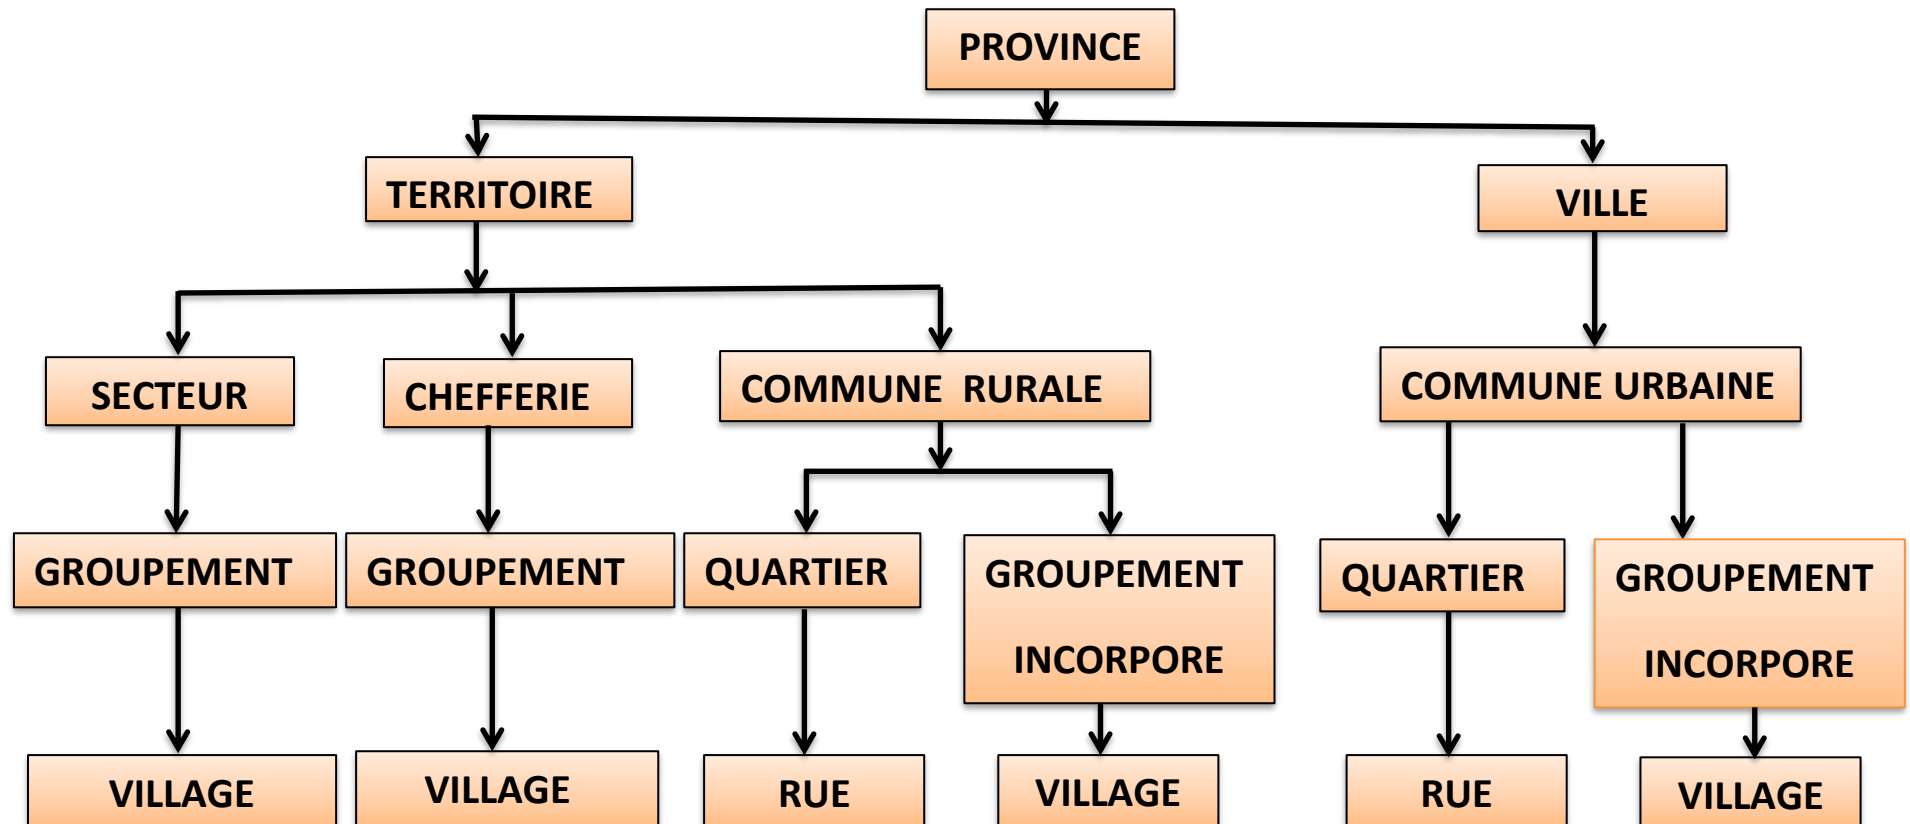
PROVINCE

TERRITOIRE

VILLE

SECTEUR

CHEFFERIE

COMMUNE RURALE

COMMUNE URBAINE

GROUPEMENT

GROUPEMENT

QUARTIER

GROUPEMENT INCORPORE

QUARTIER

GROUPEMENT INCORPORE

VILLAGE

VILLAGE

RUE

VILLAGE

RUE

VILLAGE